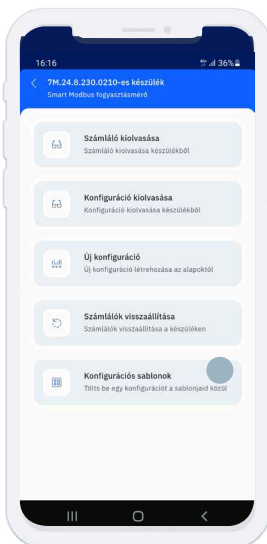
16:16
36%
<
7M.24.8.230.0210-es készülék
Smart Modbus fogyasztásmérő

Számláló kiolvasása
Számláló kiolvasása készülékből

Konfiguráció kiolvasása
Konfiguráció kiolvasása készülékből

Új konfiguráció
Új konfiguráció létrehozása az alapoktól

Számlálók visszaállítása
Számlálók visszaállítása a készüléken

Konfigurációs sablonok
Tölts be egy konfigurációt a sablonjaid közül

III
O
<